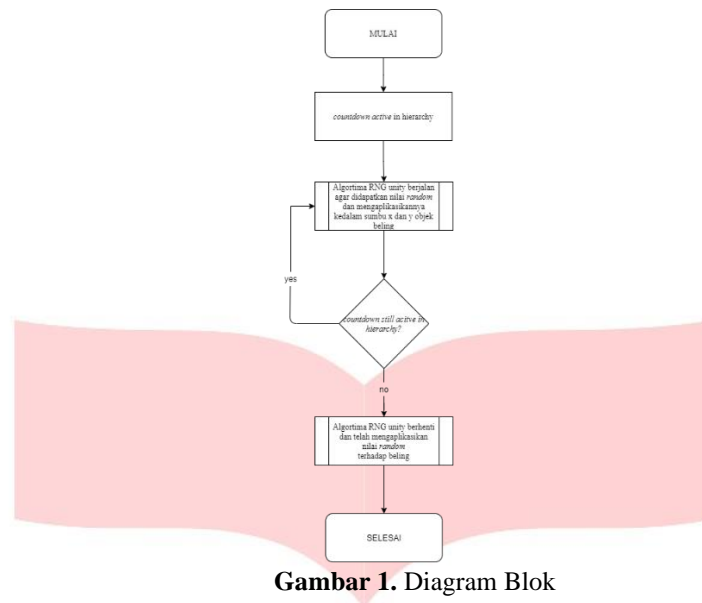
MULAI

countdown active in hierarchy

Algortima RNG unity berjalan agar didapatkan nilai random dan mengaplikasikannya kedalam sumbu x dan y objek beling

yes

countdown still active in hierarchy?

no

Algortima RNG unity berhenti dan telah mengaplikasikan nilai random terhadap beling

SELESAI

Gambar 1. Diagram Blok